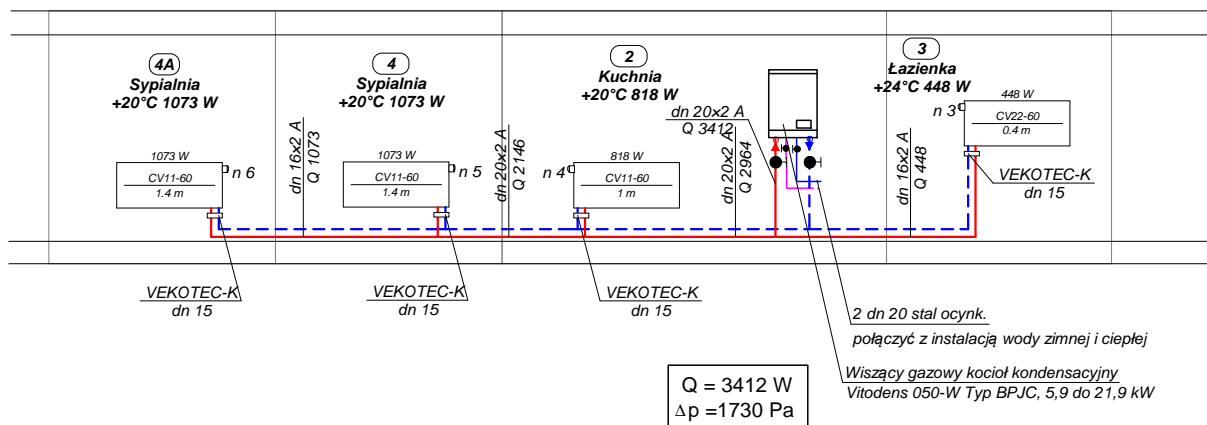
4A
Sypialnia
+20°C 1073 W

4
Sypialnia
+20°C 1073 W

2
Kuchnia
+20°C 818 W

3
Łazienka
+24°C 448 W

dn 20x2 A
Q 3412

448 W
n 3
CV22-60
0.4 m

1073 W
CV11-60
1.4 m
n 6

dn 16x2 A
Q 1073

1073 W
CV11-60
1.4 m
n 5

dn 20x2 A
Q 2146

818 W
n 4
CV11-60
1 m

dn 20x2 A
Q 2964

dn 16x2 A
Q 448

VEKOTEC-K
dn 15

VEKOTEC-K
dn 15

VEKOTEC-K
dn 15

VEKOTEC-K
dn 15

2 dn 20 stal ocynk.
połączyć z instalacją wody zimnej i ciepłej

Wiszący gazowy kocioł kondensacyjny
Vitodens 050-W Typ BPJC, 5,9 do 21,9 kW

Q = 3412 W
$\Delta$p =1730 Pa